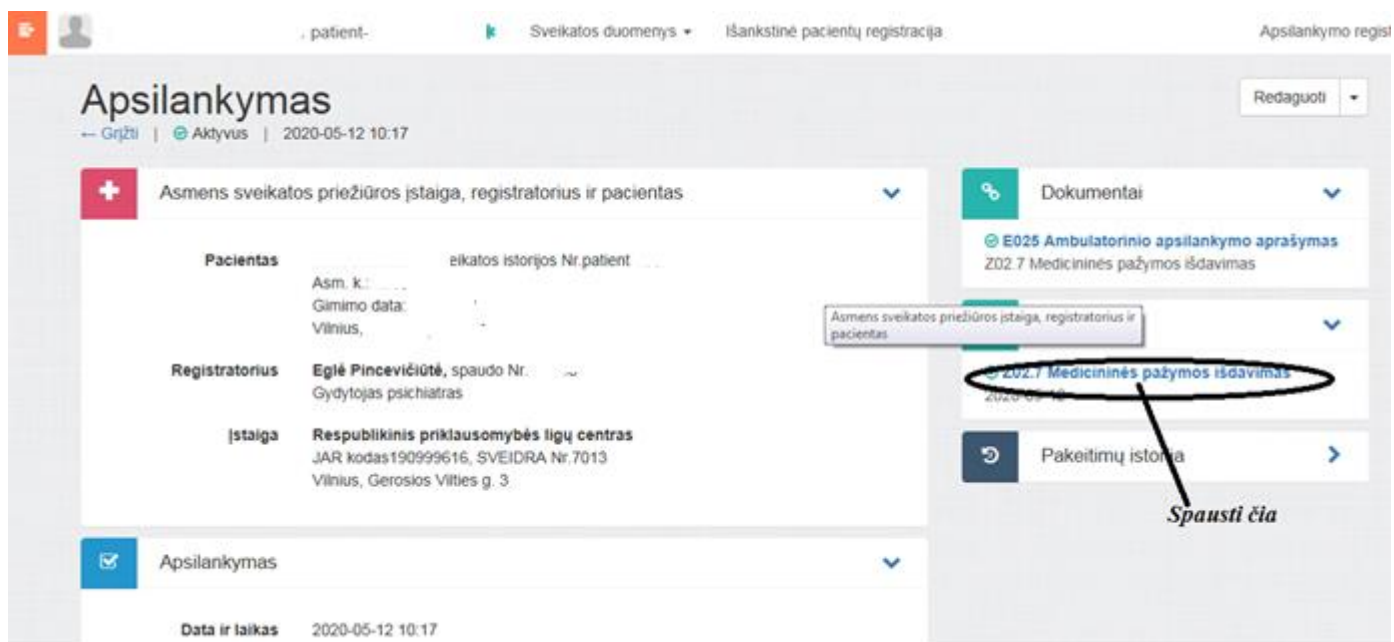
, patient-

Sveikatos duomenys ▾ Išankstinė pacientų registracija

Apsilankymo regist

Apsilankymas
← Grįžti | Aktyvus | 2020-05-12 10:17

Redaguoti

Asmens sveikatos priežiūros įstaiga, registratorius ir pacientas

Pacientas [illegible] eikatos istorijos Nr.patient
Asm. k.:
Gimimo data:
Vilnius,

Registratorius Eglė Pincevičiūtė, spaudo Nr.
Gydytojas psichiatras

Įstaiga Respublikinis priklausomybės ligų centras
JAR kodas190999616, SVEIDRA Nr.7013
Vilnius, Gerosios Vilties g. 3

Apsilankymas

Data ir laikas 2020-05-12 10:17

Dokumentai

E025 Ambulatorinio apsilankymo aprašymas
Z02.7 Medicininės pažymos išdavimas

Asmens sveikatos priežiūros įstaiga, registratorius ir pacientas

Z02.7 Medicininės pažymos išdavimas
2020-05-12

Pakeitimų istorija

Spausti čia